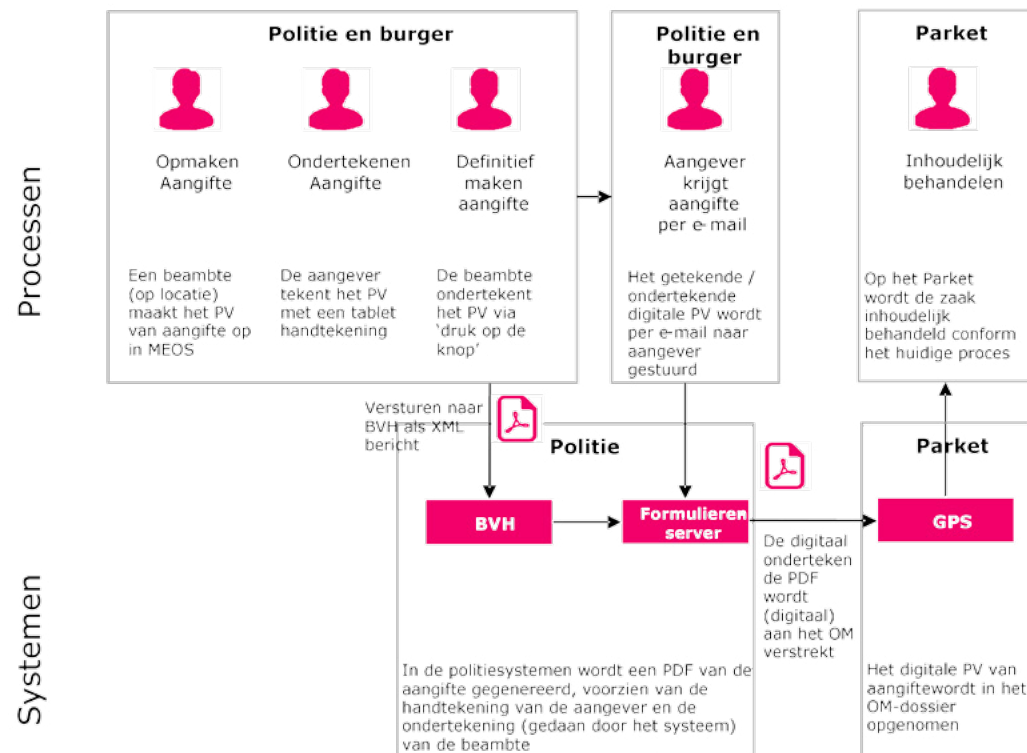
Processen

Politie en burger

Opmaken Aangifte

Ondertekenen Aangifte

Definitief maken aangifte

Een beambte (op locatie) maakt het PV van aangifte op in MEOS

De aangever tekent het PV met een tablet handtekening

De beambte ondertekent het PV via 'druk op de knop'

Politie en burger

Aangever krijgt aangifte per e-mail

Het getekende / ondertekende digitale PV wordt per e-mail naar aangever gestuurd

Parket

Inhoudelijk behandelen

Op het Parket wordt de zaak inhoudelijk behandeld conform het huidige proces

Systemen

Versturen naar BVH als XML bericht

Politie

BVH

Formulieren server

In de politiesystemen wordt een PDF van de aangifte gegenereerd, voorzien van de handtekening van de aangever en de ondertekening (gedaan door het systeem) van de beambte

De digitaal ondertekende PDF wordt (digitaal) aan het OM verstrekt

Parket

GPS

Het digitale PV van aangiftewordt in het OM-dossier opgenomen